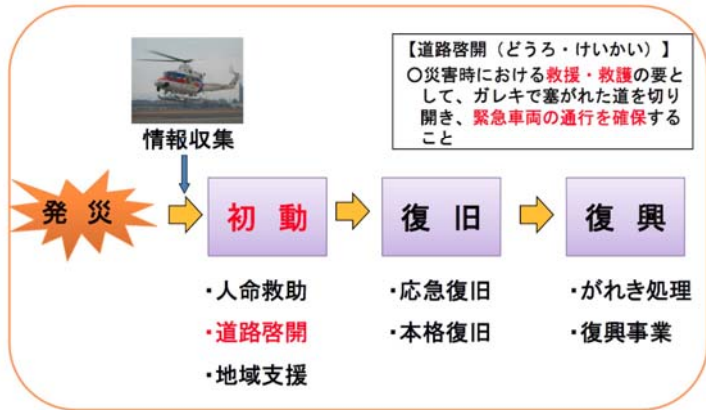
【道路啓開（どうろ・けいかい）】
○災害時における救援・救護の要として、ガレキで塞がれた道を切り開き、緊急車両の通行を確保すること

情報収集

発災

初動

復旧

復興

・人命救助
・道路啓開
・地域支援

・応急復旧
・本格復旧

・がれき処理
・復興事業